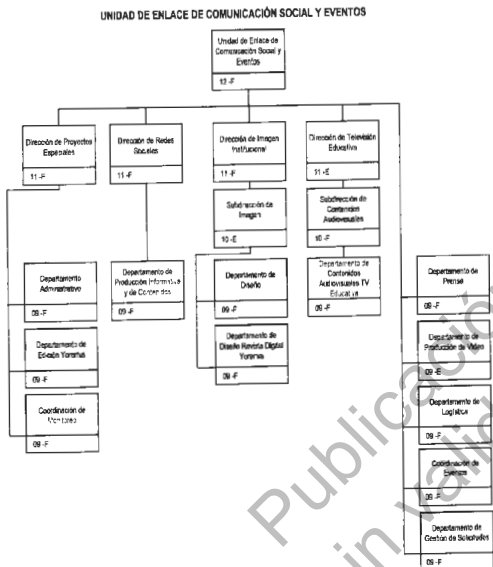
UNIDAD DE ENLACE DE COMUNICACIÓN SOCIAL Y EVENTOS

Unidad de Enlace de Comunicación Social y Eventos

12 -F

Dirección de Proyectos Especiales

11 -F

Dirección de Redes Sociales

11 -F

Dirección de Imagen Institucional

11 -F

Dirección de Televisión Educativa

11 -E

Subdirección de Imagen

10 -E

Subdirección de Contenidos Audiovisuales

10 -F

Departamento Administrativo

09 -F

Departamento de Producción Informativa y de Contenidos

09 -F

Departamento de Diseño

09 -F

Departamento de Contenidos Audiovisuales TV Educativa

09 -F

Departamento de Prensa

09 -F

Departamento de Edición Yoremia

09 -F

Departamento de Diseño Revista Digital Yoremia

09 -F

Departamento de Producción de Video

09 -E

Coordinación de Monitoreo

09 -F

Departamento de Logística

09 -F

Coordinación de Eventos

09 -F

Departamento de Gestión de Solicitudes

09 -F

Publicación sin validez